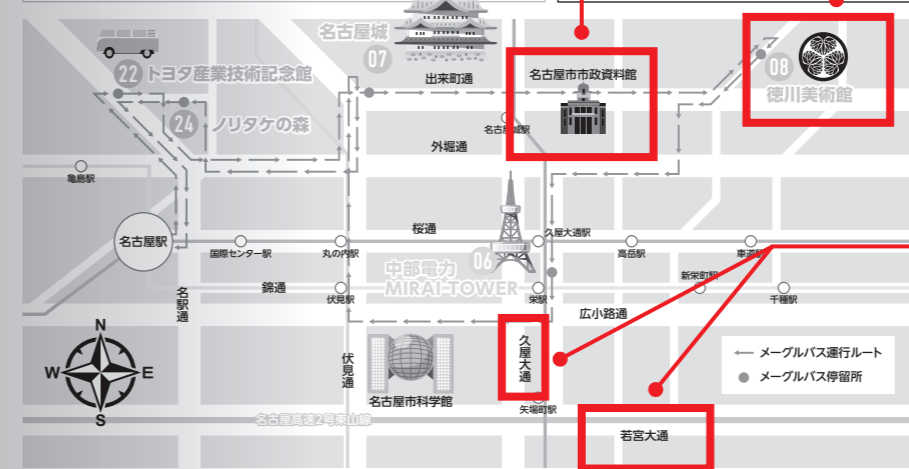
名古屋城
07
22 トヨタ産業技術記念館
24 ノリタケの森
出来町通
名古屋市市政資料館
08
徳川美術館
名古屋城
外堀通
亀島駅
名古屋駅
桜通
久屋大通駅
国際センター駅
丸の内駅
高岳駅
車道駅
中部電力
MIRAI TOWER
06
新栄町駅
名駅通
錦通
伏見駅
栄駅
千種駅
広小路通
久屋大通
メーグルバス運行ルート
メーグルバス停留所
N
W
E
S
伏見通
名古屋市科学館
矢場町駅
名古屋高速2号東山線
若宮大通